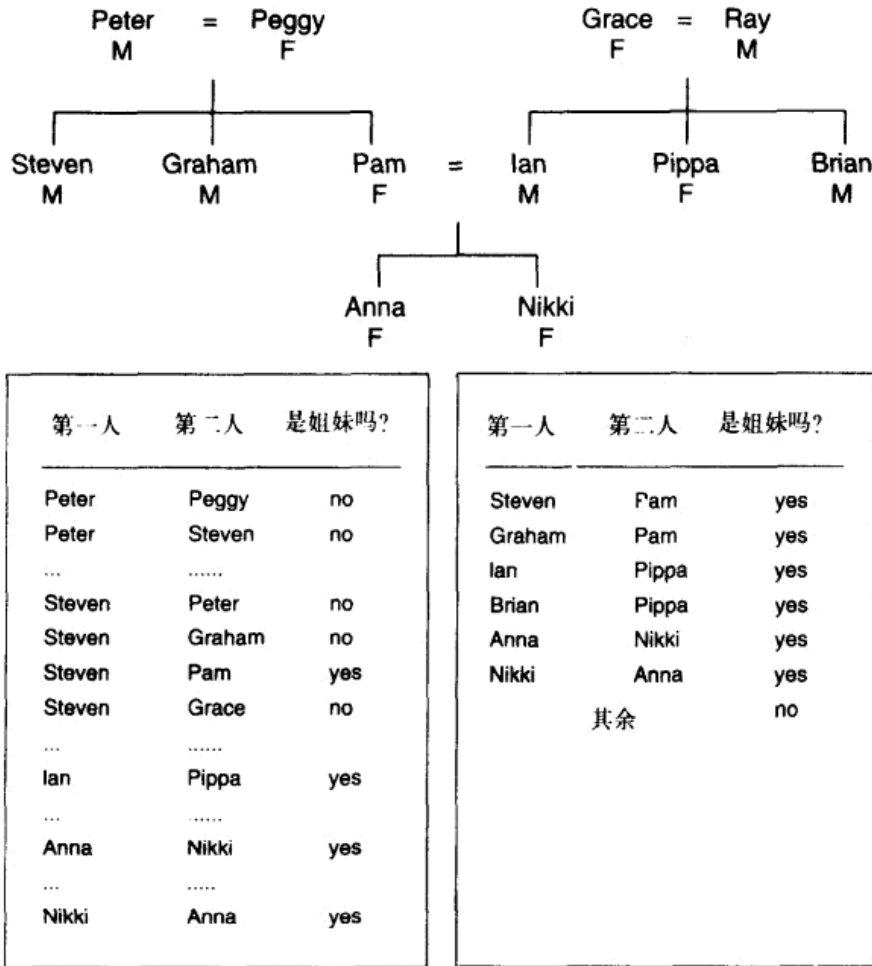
Peter = Peggy
M F

Grace = Ray
F M

Steven
M

Graham
M

Pam
F

=

Ian
M

Pippa
F

Brian
M

Anna
F

Nikki
F

| 第一人 | 第二人 | 是姐妹吗? |
|---|---|---|
| Peter | Peggy | no |
| Peter | Steven | no |
| ... | ...... | |
| Steven | Peter | no |
| Steven | Graham | no |
| Steven | Pam | yes |
| Steven | Grace | no |
| ... | ...... | |
| Ian | Pippa | yes |
| ... | ...... | |
| Anna | Nikki | yes |
| ... | ..... | |
| Nikki | Anna | yes |

| 第一人 | 第二人 | 是姐妹吗? |
|---|---|---|
| Steven | Pam | yes |
| Graham | Pam | yes |
| Ian | Pippa | yes |
| Brian | Pippa | yes |
| Anna | Nikki | yes |
| Nikki | Anna | yes |
| 其余 | | no |